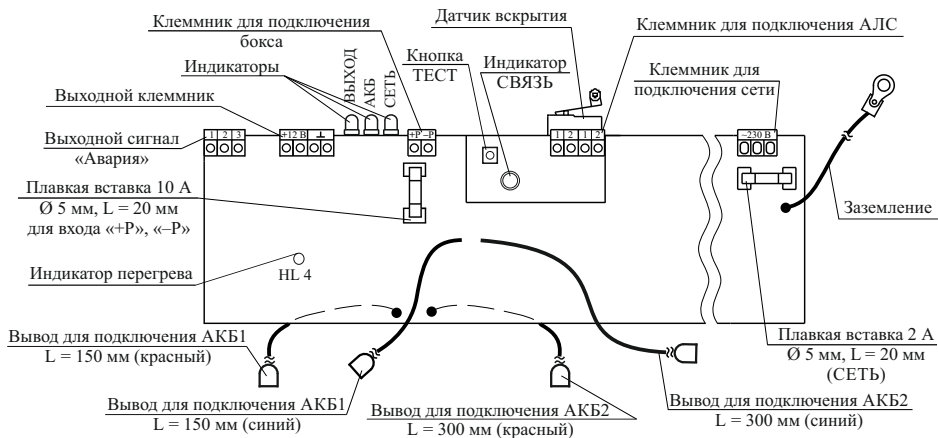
Клеммник для подключения бокса

Датчик вскрытия

Клеммник для подключения АЛС

Индикаторы

ВЫХОД
АКБ
СЕТЬ

Кнопка ТЕСТ

Индикатор СВЯЗЬ

Клеммник для подключения сети

Выходной клеммник

Выходной сигнал «Авария»

1 2 3

+12 В ⊥

+Р –Р

1 2 1 2

~230 В

Плавкая вставка 10 А
Ø 5 мм, L = 20 мм
для входа «+Р», «–Р»

Заземление

Индикатор перегрева

HL 4

Вывод для подключения АКБ1
L = 150 мм (красный)

Плавкая вставка 2 А
Ø 5 мм, L = 20 мм
(СЕТЬ)

Вывод для подключения АКБ1
L = 150 мм (синий)

Вывод для подключения АКБ2
L = 300 мм (красный)

Вывод для подключения АКБ2
L = 300 мм (синий)